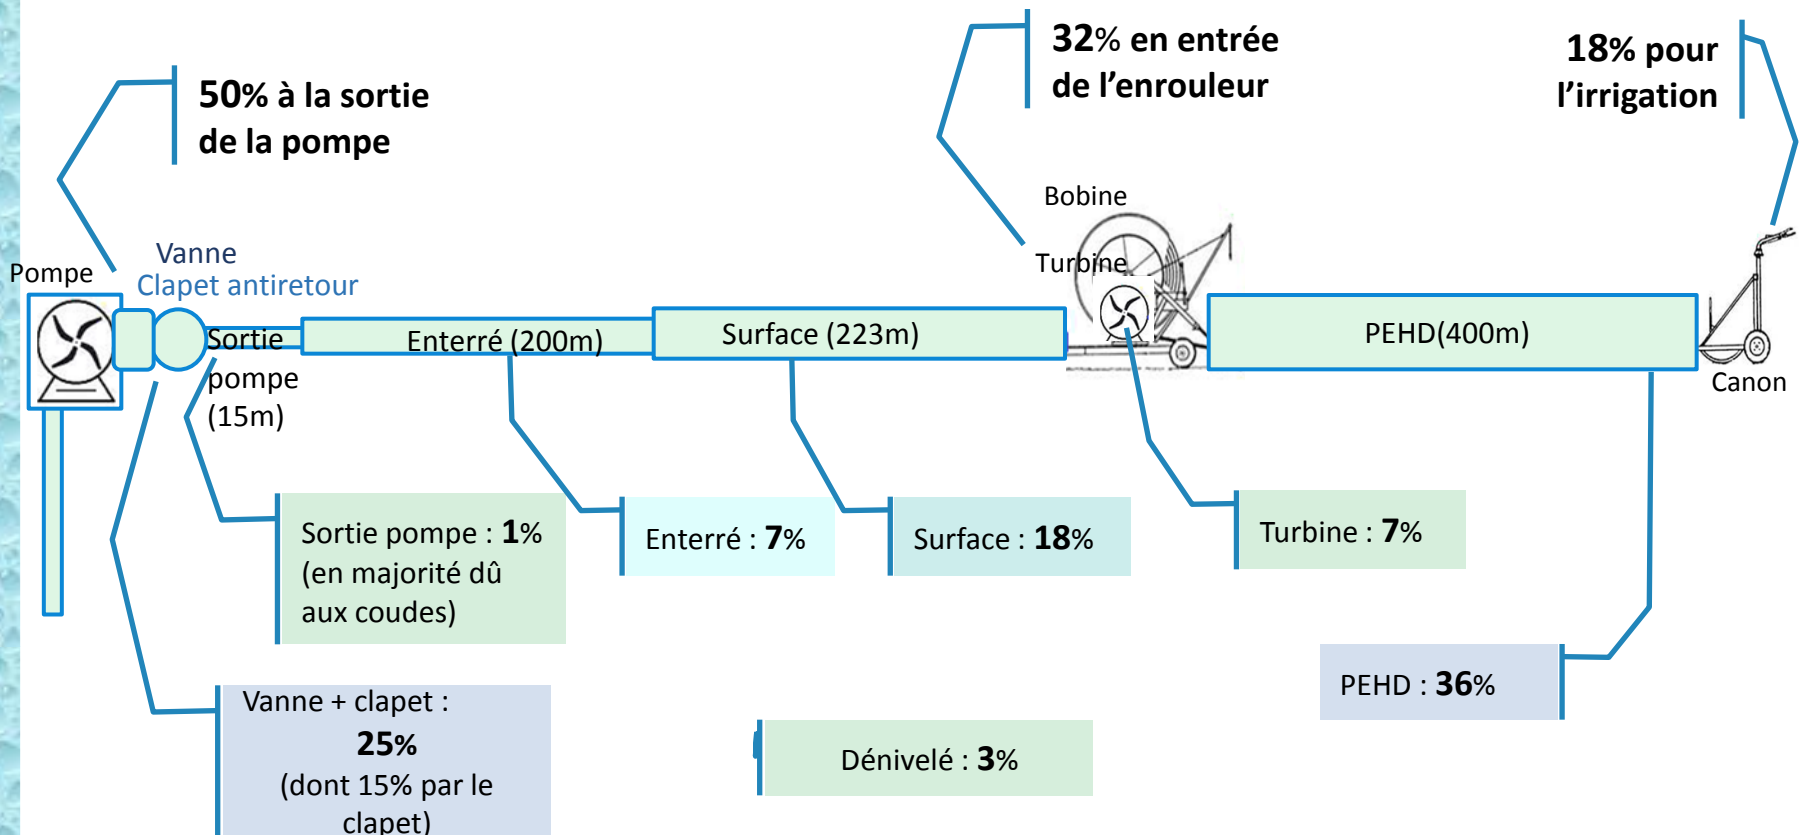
50% à la sortie de la pompe

32% en entrée de l'enrouleur

18% pour l'irrigation

Bobine

Turbine

Pompe

Vanne

Clapet antiretour

Sortie pompe (15m)

Enterré (200m)

Surface (223m)

PEHD(400m)

Canon

Sortie pompe : 1% (en majorité dû aux coudes)

Enterré : 7%

Surface : 18%

Turbine : 7%

PEHD : 36%

Vanne + clapet : 25% (dont 15% par le clapet)

Dénivelé : 3%